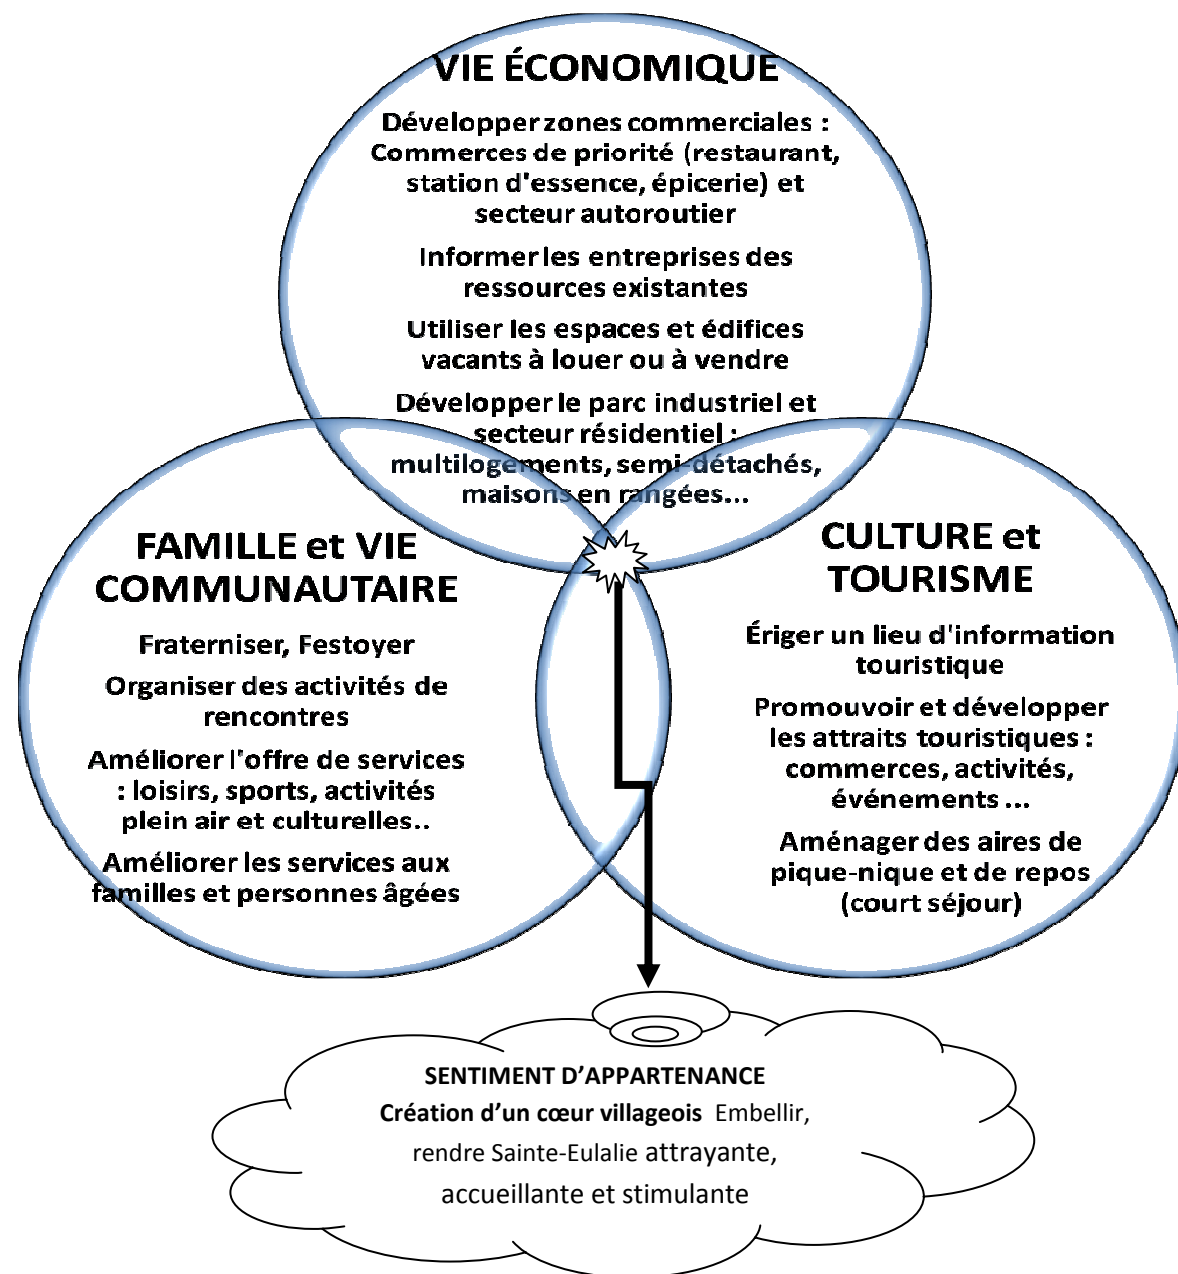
VIE ÉCONOMIQUE

Développer zones commerciales : Commerces de priorité (restaurant, station d'essence, épicerie) et secteur autoroutier

Informer les entreprises des ressources existantes

Utiliser les espaces et édifices vacants à louer ou à vendre

Développer le parc industriel et secteur résidentiel : multilogements, semi-détachés, maisons en rangées...

FAMILLE et VIE COMMUNAUTAIRE

Fraterniser, Festoyer

Organiser des activités de rencontres

Améliorer l'offre de services : loisirs, sports, activités plein air et culturelles..

Améliorer les services aux familles et personnes âgées

CULTURE et TOURISME

Ériger un lieu d'information touristique

Promouvoir et développer les attraits touristiques : commerces, activités, événements ...

Aménager des aires de pique-nique et de repos (court séjour)

SENTIMENT D'APPARTENANCE

Création d'un cœur villageois Embellir, rendre Sainte-Eulalie attrayante, accueillante et stimulante